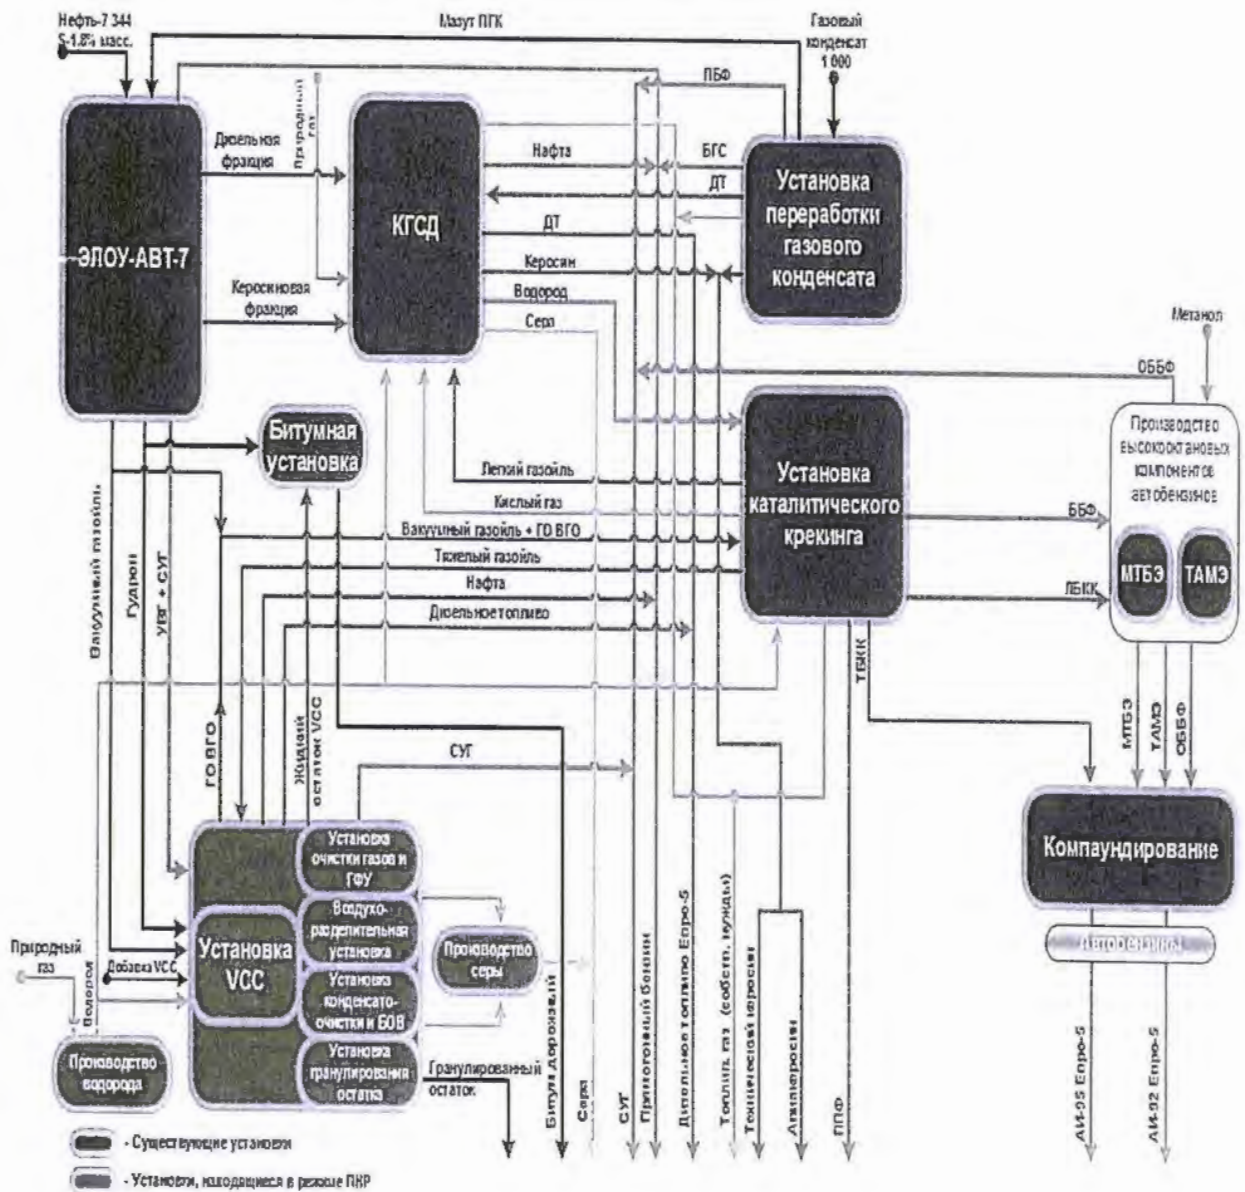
Нефть-7 344
S-1.8% масс.

Мазут ПГК

Газовый конденсат 1 000

ПБФ

Природный газ

Дизельная фракция

Нафта

БГС

ДТ

ДТ

Керосин

Водород

Сера

ЭЛОУ-АВТ-7

КГСД

Установка переработки газового конденсата

Керосиновая фракция

Метанол

ОББФ

Битумная установка

Установка каталитического крекинга

Производство высокооктановых компонентов автобензинов

Легкий газойль

Кислый газ

Вакуумный газойль + ГО ВГО

Тяжелый газойль

Нафта

Дизельное топливо

ББФ

ЛБКК

МТБЭ

ТАМЭ

Вакуумный газойль

Гудрон

УВГ + СУГ

ГО ВГО

Жидкий остаток VCC

ТБКК

СУГ

МТБЭ

ТАМЭ

ОББФ

Компаундирование

Установка очистки газов и ГФУ

Воздухоразделительная установка

Установка конденсатоочистки и БОВ

Установка гранулирования остатка

Установка VCC

Производство серы

Природный газ

Водород

Добавка VCC

Производство водорода

Гранулированный остаток

Битум дорожный

Сера

СУГ

Прямогонный бензин

Дизельное топливо Евро-5

Топлив. газ (собств. нужды)

Технический керосин

Авиакеросин

ППФ

Автобензины

АИ-95 Евро-5

АИ-92 Евро-5

- Существующие установки

- Установки, находящиеся в режиме ПКР